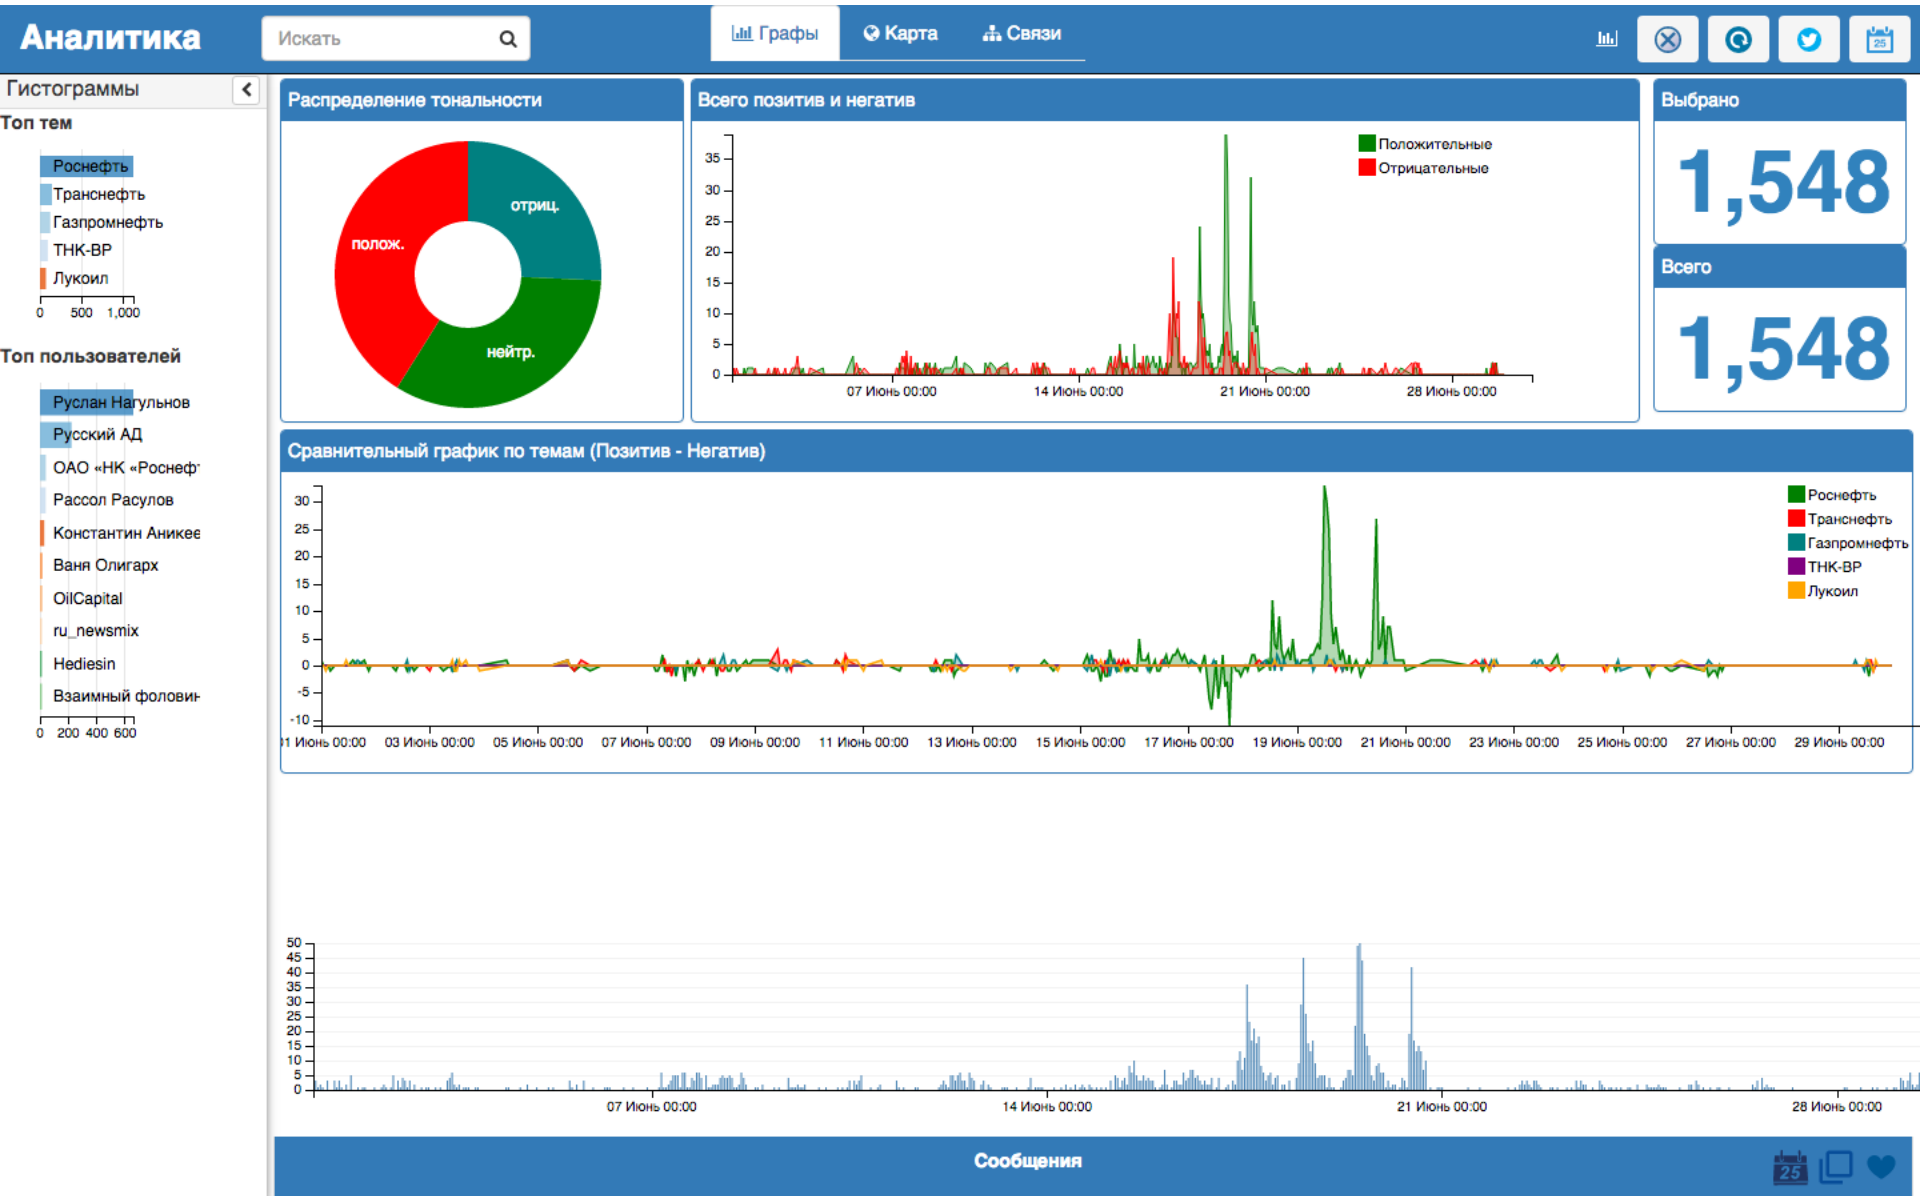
Аналитика

Искать

Графы
Карта
Связи

Гистограммы

Топ тем

Роснефть
Транснефть
Газпромнефть
ТНК-ВР
Лукоил

0 500 1,000

Топ пользователей

Руслан Нагульнов
Русский АД
ОАО «НК «Роснеф
Рассол Расулов
Константин Аникее
Ваня Олигарх
OilCapital
ru_newsmix
Hediesin
Взаимный фоловин

0 200 400 600

Распределение тональности

отриц.
полож.
нейтр.

Всего позитив и негатив

Положительные
Отрицательные

35
30
25
20
15
10
5
0

07 Июнь 00:00
14 Июнь 00:00
21 Июнь 00:00
28 Июнь 00:00

Выбрано

1,548

Всего

1,548

Сравнительный график по темам (Позитив - Негатив)

Роснефть
Транснефть
Газпромнефть
ТНК-ВР
Лукоил

30
25
20
15
10
5
0
-5
-10

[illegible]1 Июнь 00:00
03 Июнь 00:00
05 Июнь 00:00
07 Июнь 00:00
09 Июнь 00:00
11 Июнь 00:00
13 Июнь 00:00
15 Июнь 00:00
17 Июнь 00:00
19 Июнь 00:00
21 Июнь 00:00
23 Июнь 00:00
25 Июнь 00:00
27 Июнь 00:00
29 Июнь 00:00

50
45
40
35
30
25
20
15
10
5
0

07 Июнь 00:00
14 Июнь 00:00
21 Июнь 00:00
28 Июнь 00:00

Сообщения

25